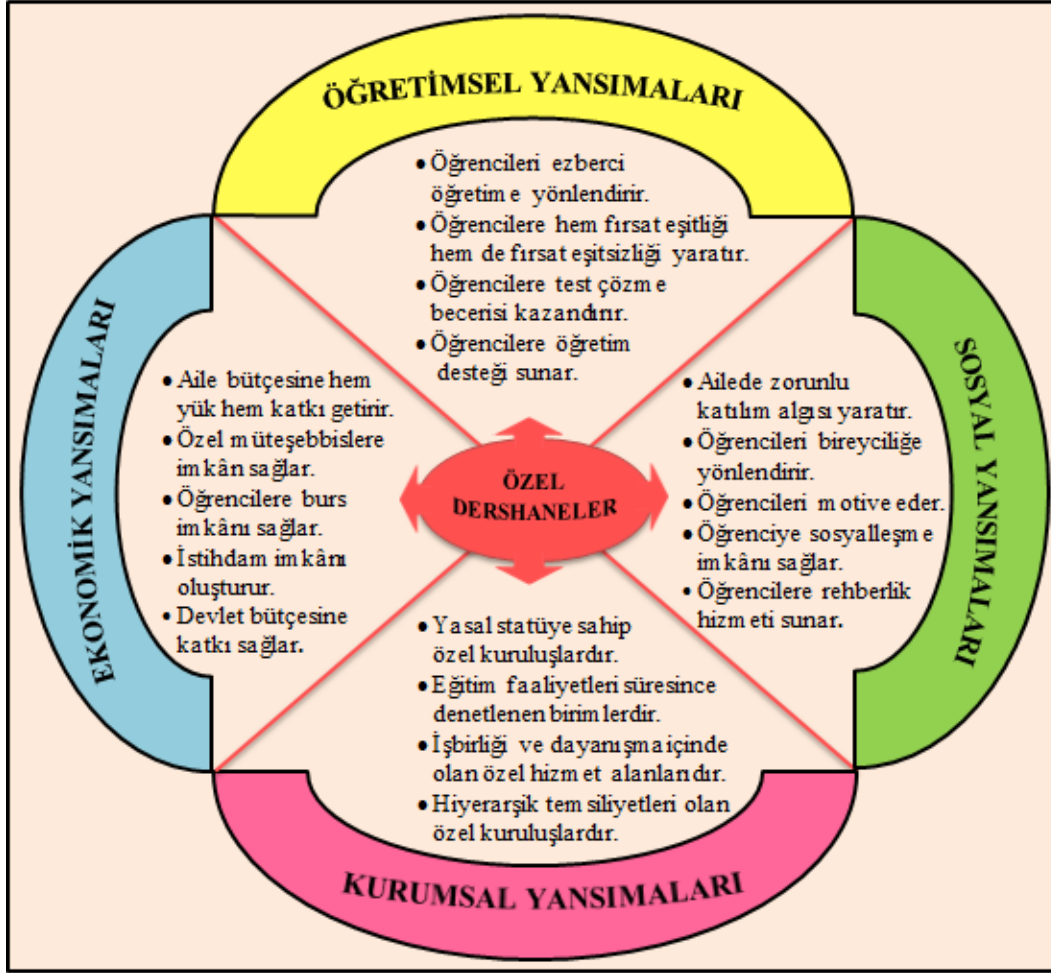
ÖĞRETİMSEL YANSIMALARI

• Öğrencileri ezberci öğretime yönlendirir.
• Öğrencilere hem fırsat eşitliği hem de fırsat eşitsizliği yaratır.
• Öğrencilere test çözme becerisi kazandırır.
• Öğrencilere öğretim desteği sunar.

EKONOMİK YANSIMALARI

• Aile bütçesine hem yük hem katkı getirir.
• Özel müteşebbislere imkân sağlar.
• Öğrencilere burs imkânı sağlar.
• İstihdam imkânı oluşturur.
• Devlet bütçesine katkı sağlar.

ÖZEL DERSHANELER

SOSYAL YANSIMALARI

• Ailede zorunlu katılım algısı yaratır.
• Öğrencileri bireyciliğe yönlendirir.
• Öğrencileri motive eder.
• Öğrenciye sosyalleşme imkânı sağlar.
• Öğrencilere rehberlik hizmeti sunar.

• Yasal statüye sahip özel kuruluşlardır.
• Eğitim faaliyetleri süresince denetlenen birimlerdir.
• İşbirliği ve dayanışma içinde olan özel hizmet alanlarıdır.
• Hiyerarşik temsiliyetleri olan özel kuruluşlardır.

KURUMSAL YANSIMALARI